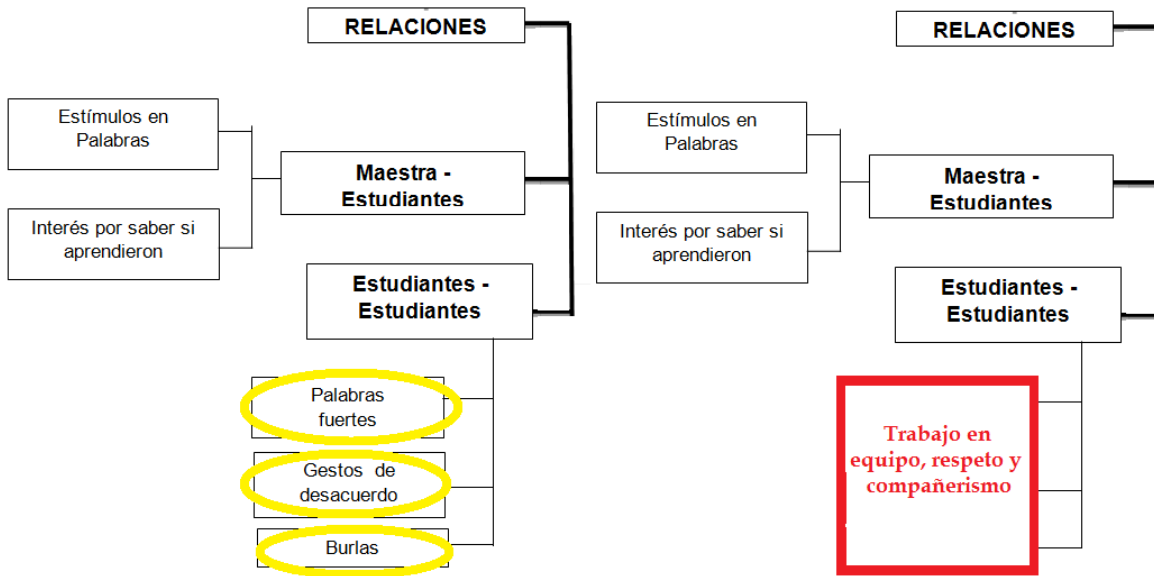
RELACIONES

Estímulos en Palabras

Interés por saber si aprendieron

Maestra - Estudiantes

Estudiantes - Estudiantes

Palabras fuertes

Gestos de desacuerdo

Burlas

RELACIONES

Estímulos en Palabras

Interés por saber si aprendieron

Maestra - Estudiantes

Estudiantes - Estudiantes

Trabajo en equipo, respeto y compañerismo